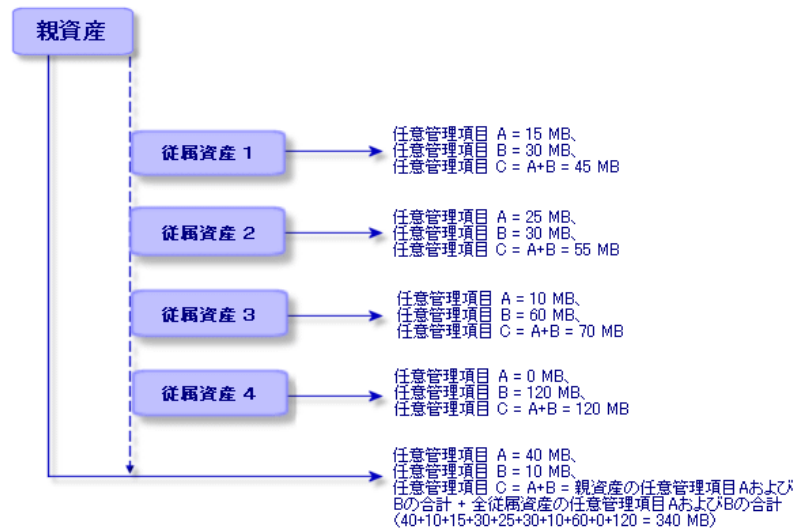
親資産

従属資産 1

任意管理項目 A = 15 MB、
任意管理項目 B = 30 MB、
任意管理項目 C = A+B = 45 MB

従属資産 2

任意管理項目 A = 25 MB、
任意管理項目 B = 30 MB、
任意管理項目 C = A+B = 55 MB

従属資産 3

任意管理項目 A = 10 MB、
任意管理項目 B = 60 MB、
任意管理項目 C = A+B = 70 MB

従属資産 4

任意管理項目 A = 0 MB、
任意管理項目 B = 120 MB、
任意管理項目 C = A+B = 120 MB

任意管理項目 A = 40 MB、
任意管理項目 B = 10 MB、
任意管理項目 C = A+B = 親資産の任意管理項目 AおよびBの合計 + 全従属資産の任意管理項目 AおよびBの合計 (40+10+15+30+25+30+10+60+0+120 = 340 MB)